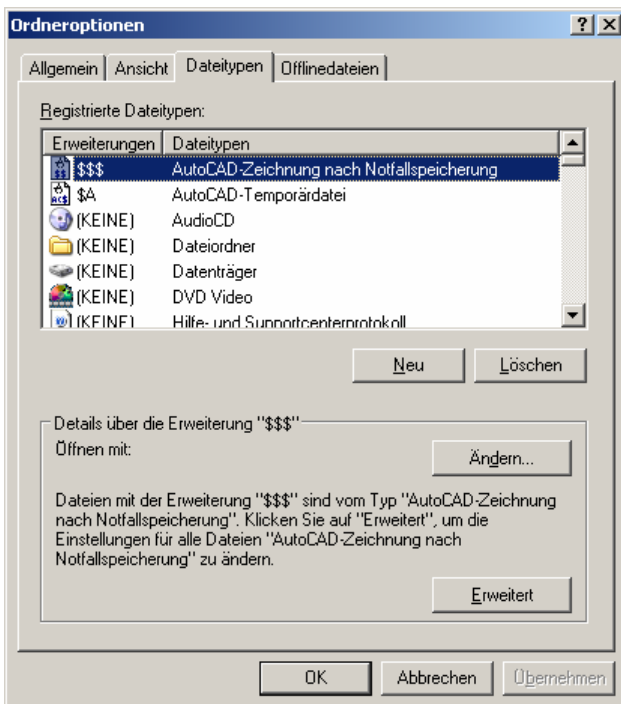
Ordneroptionen

?

Allgemein | Ansicht | Dateitypen | Offlinedateien

Registrierte Dateitypen:

| Erweiterungen | Dateitypen |
|---|---|
| $$$ | AutoCAD-Zeichnung nach Notfallspeicherung |
| $A | AutoCAD-Temporärdatei |
| (KEINE) | AudioCD |
| (KEINE) | Dateiordner |
| (KEINE) | Datenträger |
| (KEINE) | DVD Video |
| (KEINE) | Hilfe- und Supportcenterprotokoll |

Neu

Löschen

Details über die Erweiterung "$$$"

Öffnen mit:

Ändern...

Dateien mit der Erweiterung "$$$" sind vom Typ "AutoCAD-Zeichnung nach Notfallspeicherung". Klicken Sie auf "Erweitert", um die Einstellungen für alle Dateien "AutoCAD-Zeichnung nach Notfallspeicherung" zu ändern.

Erweitert

OK

Abbrechen

Übernehmen